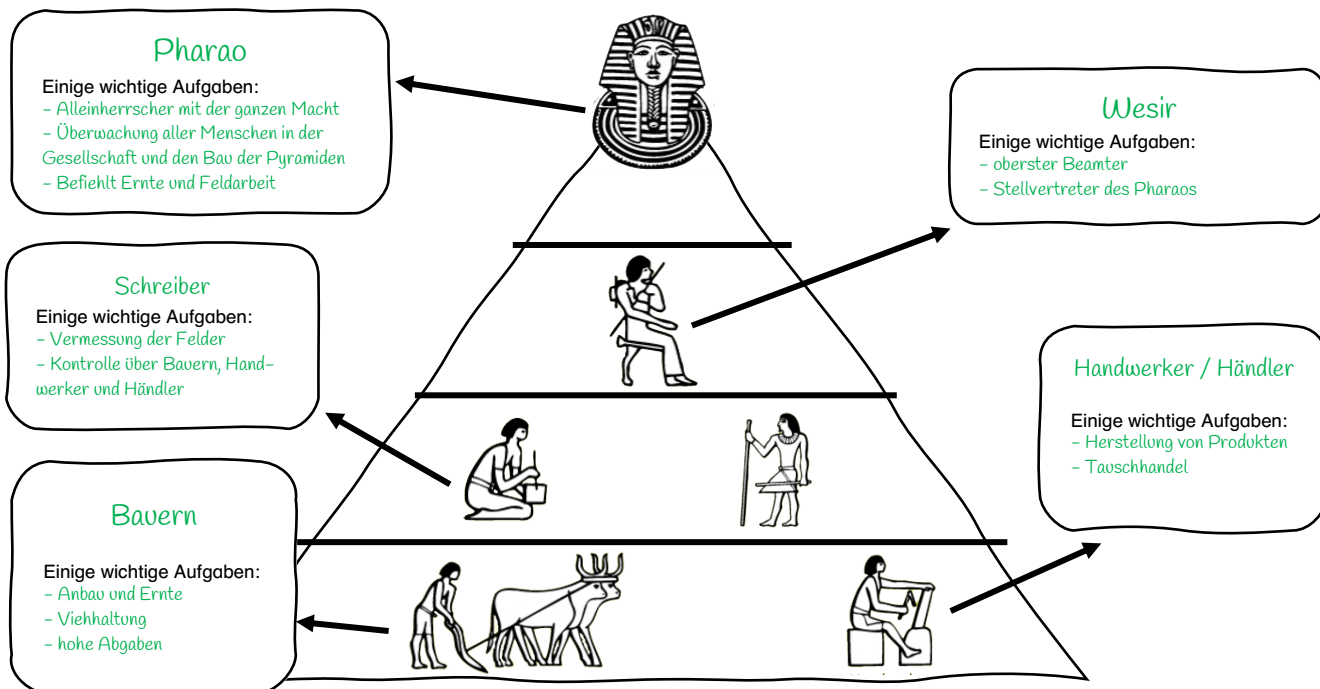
Pharao
Einige wichtige Aufgaben:
- Alleinherrscher mit der ganzen Macht
- Überwachung aller Menschen in der Gesellschaft und den Bau der Pyramiden
- Befiehlt Ernte und Feldarbeit

Wesir
Einige wichtige Aufgaben:
- oberster Beamter
- Stellvertreter des Pharaos

Schreiber
Einige wichtige Aufgaben:
- Vermessung der Felder
- Kontrolle über Bauern, Handwerker und Händler

Handwerker / Händler
Einige wichtige Aufgaben:
- Herstellung von Produkten
- Tauschhandel

Bauern
Einige wichtige Aufgaben:
- Anbau und Ernte
- Viehhaltung
- hohe Abgaben